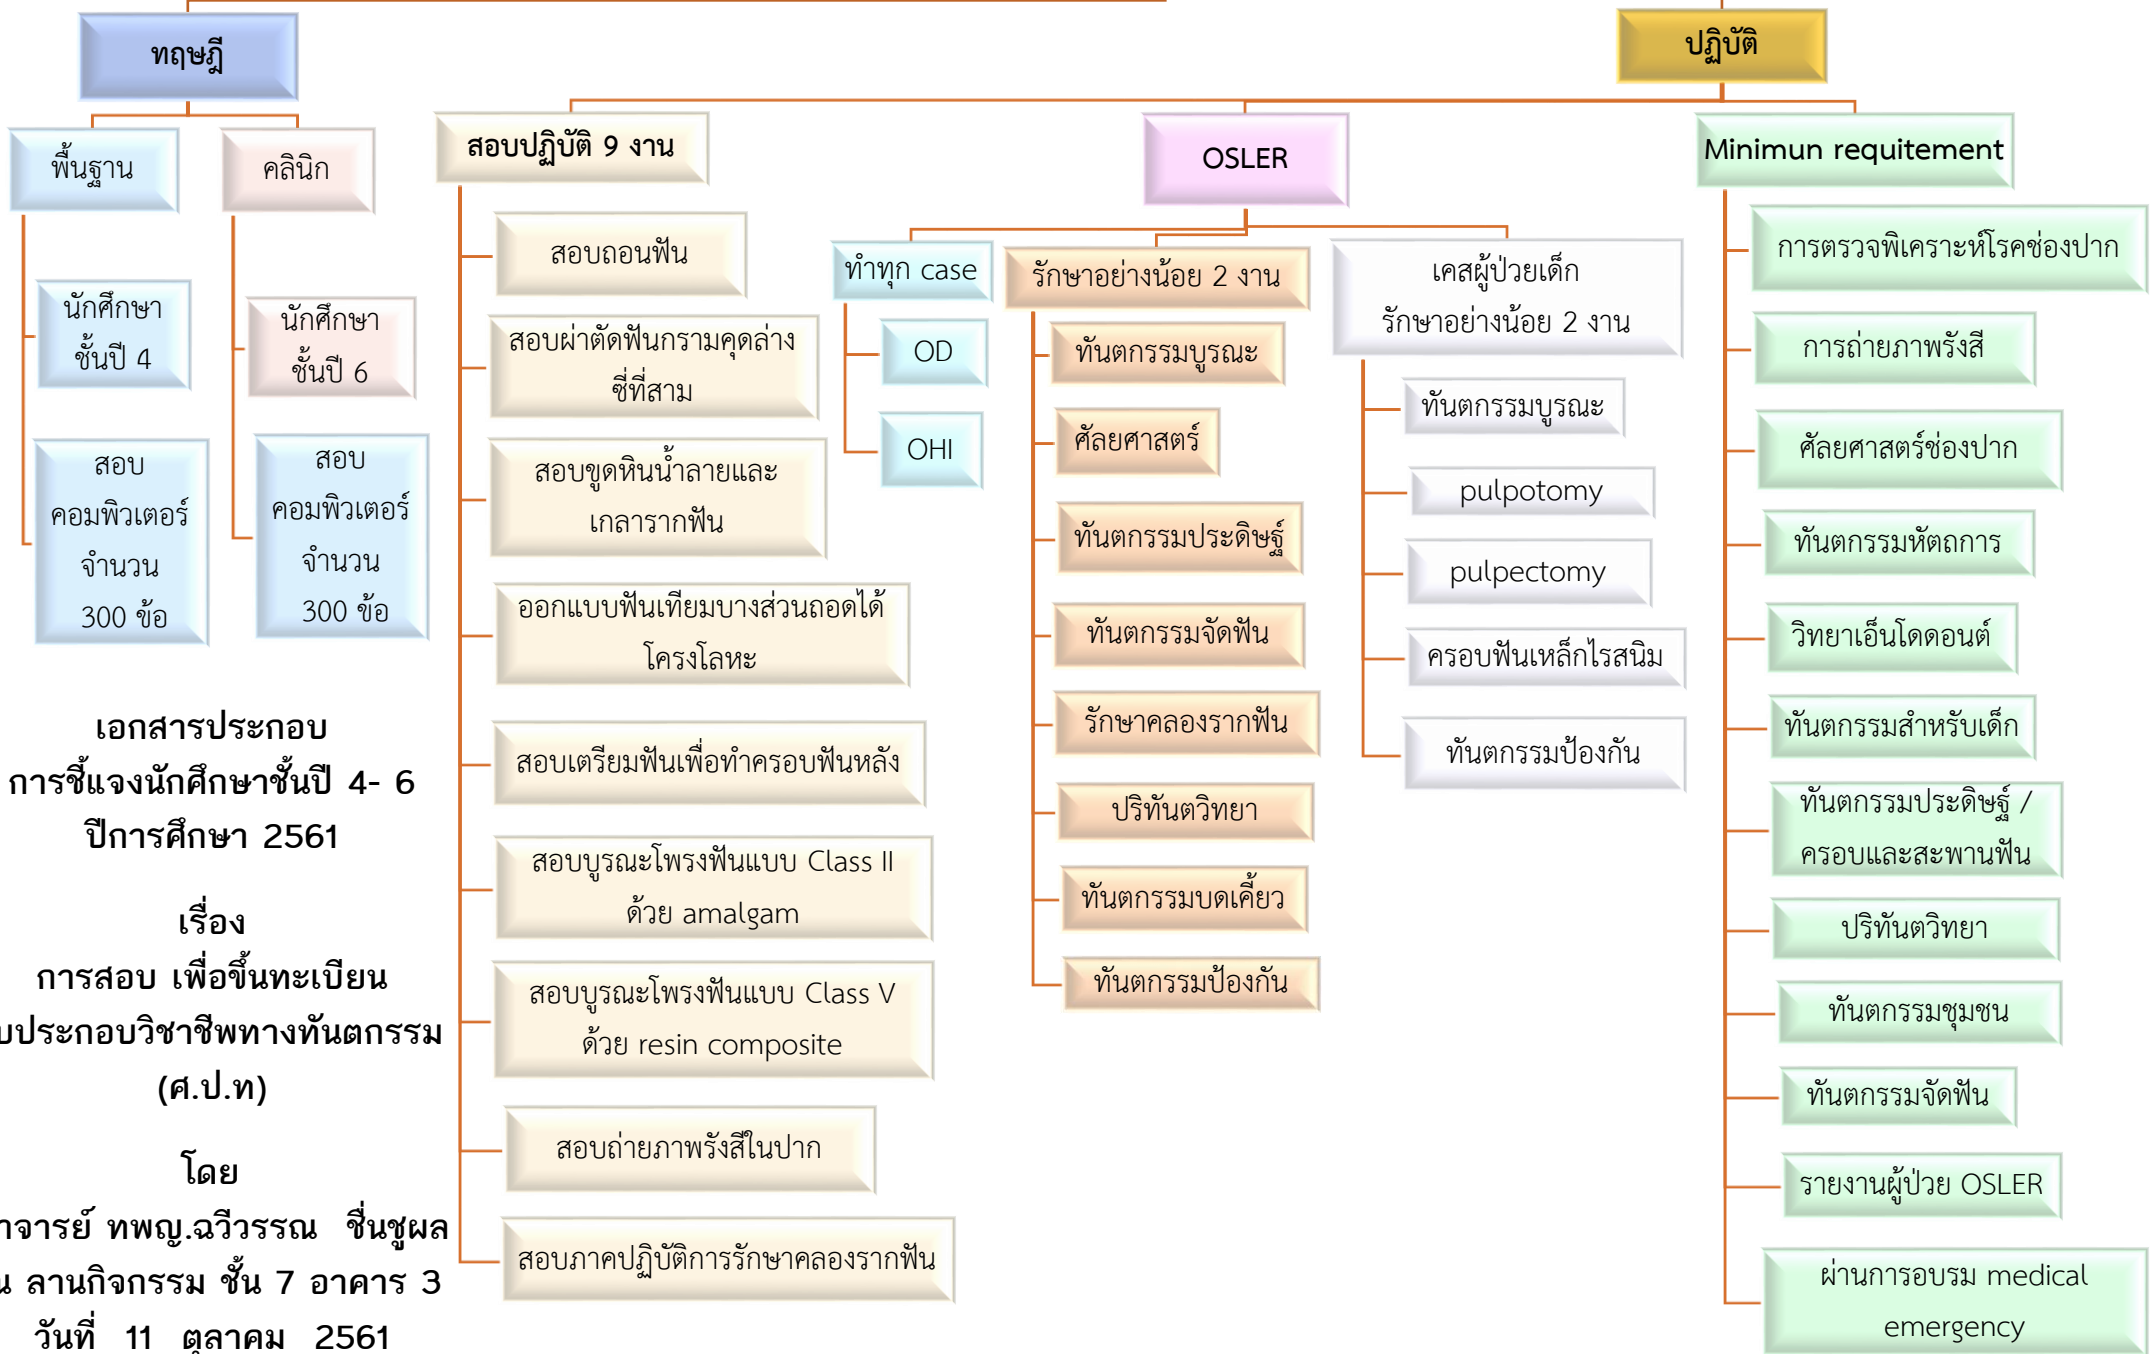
ทฤษฎี

พื้นฐาน

นักศึกษาชั้นปี 4

สอบคอมพิวเตอร์จำนวน 300 ข้อ

คลินิก

นักศึกษาชั้นปี 6

สอบคอมพิวเตอร์จำนวน 300 ข้อ

ปฏิบัติ

สอบปฏิบัติ 9 งาน

สอบถอนฟัน

สอบผ่าตัดฟันกรามคุดล่างซี่ที่สาม

สอบขูดหินน้ำลายและเกลารากฟัน

ออกแบบฟันเทียมบางส่วนถอดได้โครงโลหะ

สอบเตรียมฟันเพื่อทำครอบฟันหลัง

สอบบูรณะโพรงฟันแบบ Class II ด้วย amalgam

สอบบูรณะโพรงฟันแบบ Class V ด้วย resin composite

สอบถ่ายภาพรังสีในปาก

สอบภาคปฏิบัติการรักษาคลองรากฟัน

OSLER

ทำทุก case

OD

OHI

รักษาอย่างน้อย 2 งาน

ทันตกรรมบูรณะ

ศัลยศาสตร์

ทันตกรรมประดิษฐ์

ทันตกรรมจัดฟัน

รักษาคลองรากฟัน

ปริทันตวิทยา

ทันตกรรมบดเคี้ยว

ทันตกรรมป้องกัน

เคสผู้ป่วยเด็กรักษาอย่างน้อย 2 งาน

ทันตกรรมบูรณะ

pulpotomy

pulpectomy

ครอบฟันเหล็กไรสนิม

ทันตกรรมป้องกัน

Minimun requitement

การตรวจพิเคราะห์โรคช่องปาก

การถ่ายภาพรังสี

ศัลยศาสตร์ช่องปาก

ทันตกรรมหัตถการ

วิทยาเอ็นโดดอนต์

ทันตกรรมสำหรับเด็ก

ทันตกรรมประดิษฐ์ / ครอบและสะพานฟัน

ปริทันตวิทยา

ทันตกรรมชุมชน

ทันตกรรมจัดฟัน

รายงานผู้ป่วย OSLER

ผ่านการอบรม medical emergency

เอกสารประกอบ
การชี้แจงนักศึกษาชั้นปี 4- 6
ปีการศึกษา 2561

เรื่อง
การสอบ เพื่อขึ้นทะเบียน
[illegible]ประกอบวิชาชีพทางทันตกรรม
(ศ.ป.ท)

โดย
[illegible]าจารย์ ทพญ.ฉวีวรรณ ชื่นชูผล
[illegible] ลานกิจกรรม ชั้น 7 อาคาร 3
วันที่ 11 ตุลาคม 2561